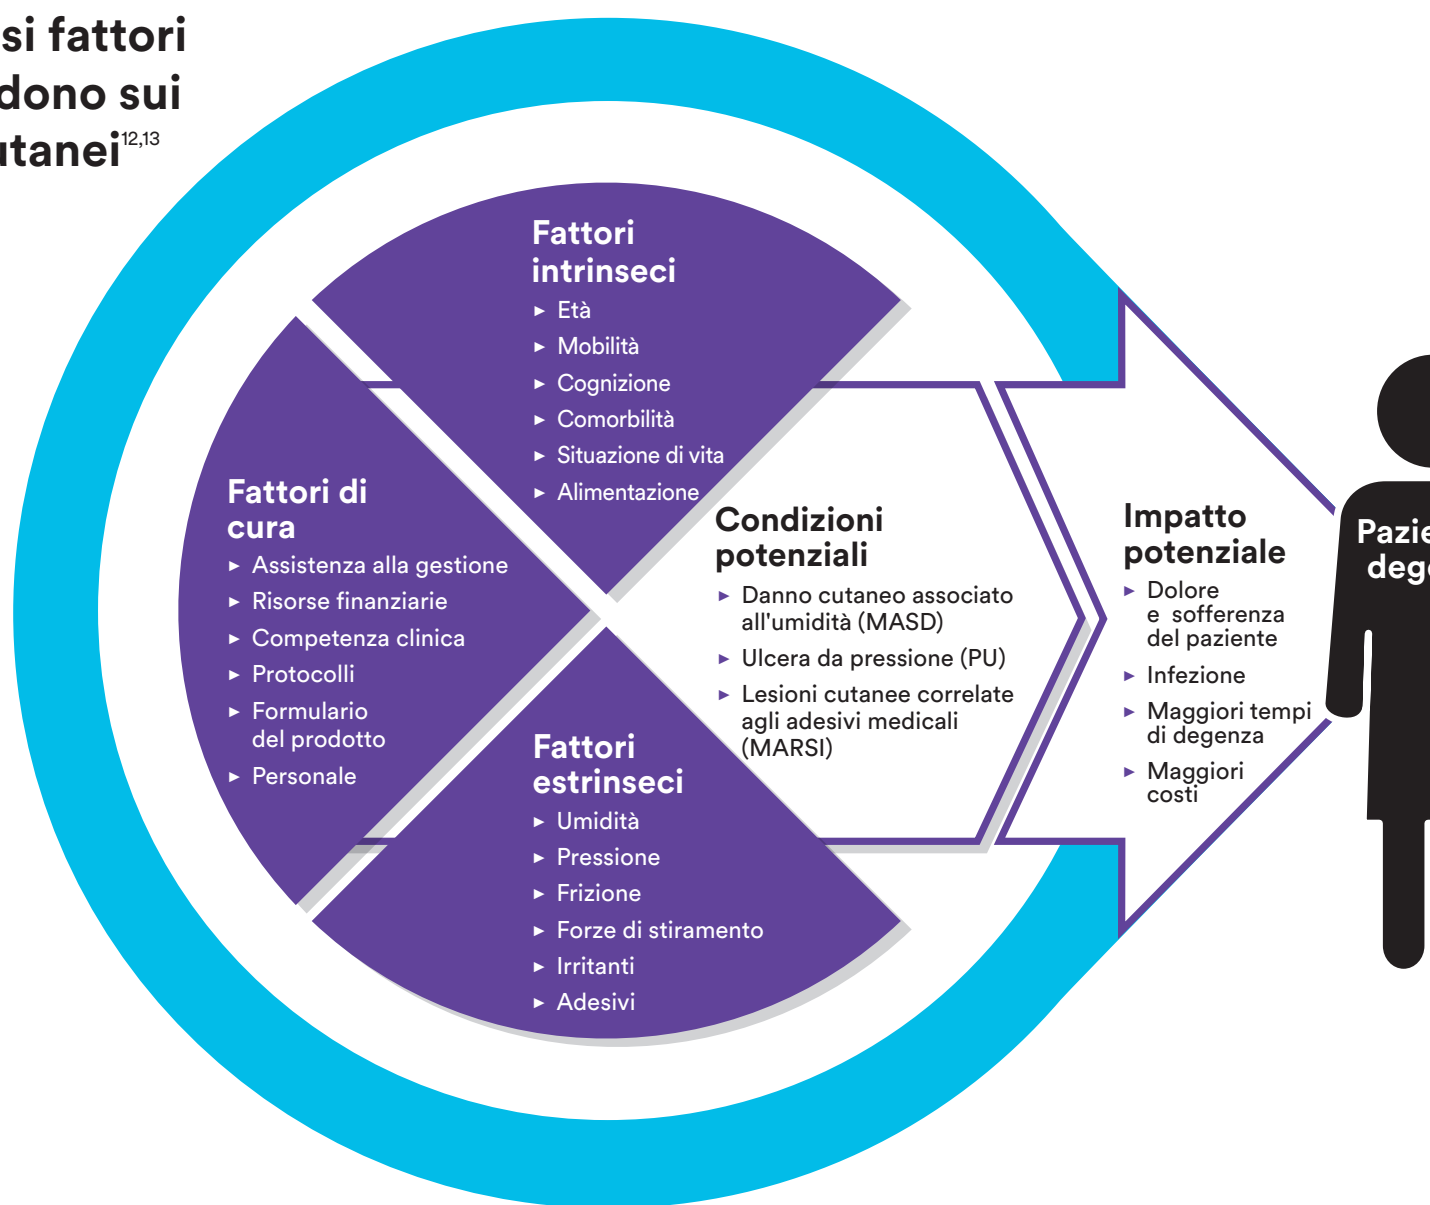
si fattori
dono sui
utanei$^{12,13}$

Fattori intrinseci
► Età
► Mobilità
► Cognizione
► Comorbilità
► Situazione di vita
► Alimentazione

Fattori di cura
► Assistenza alla gestione
► Risorse finanziarie
► Competenza clinica
► Protocolli
► Formulario del prodotto
► Personale

Condizioni potenziali
► Danno cutaneo associato all'umidità (MASD)
► Ulcera da pressione (PU)
► Lesioni cutanee correlate agli adesivi medicali (MARSI)

Fattori estrinseci
► Umidità
► Pressione
► Frizione
► Forze di stiramento
► Irritanti
► Adesivi

Impatto potenziale
► Dolore e sofferenza del paziente
► Infezione
► Maggiori tempi di degenza
► Maggiori costi

Pazie
deg